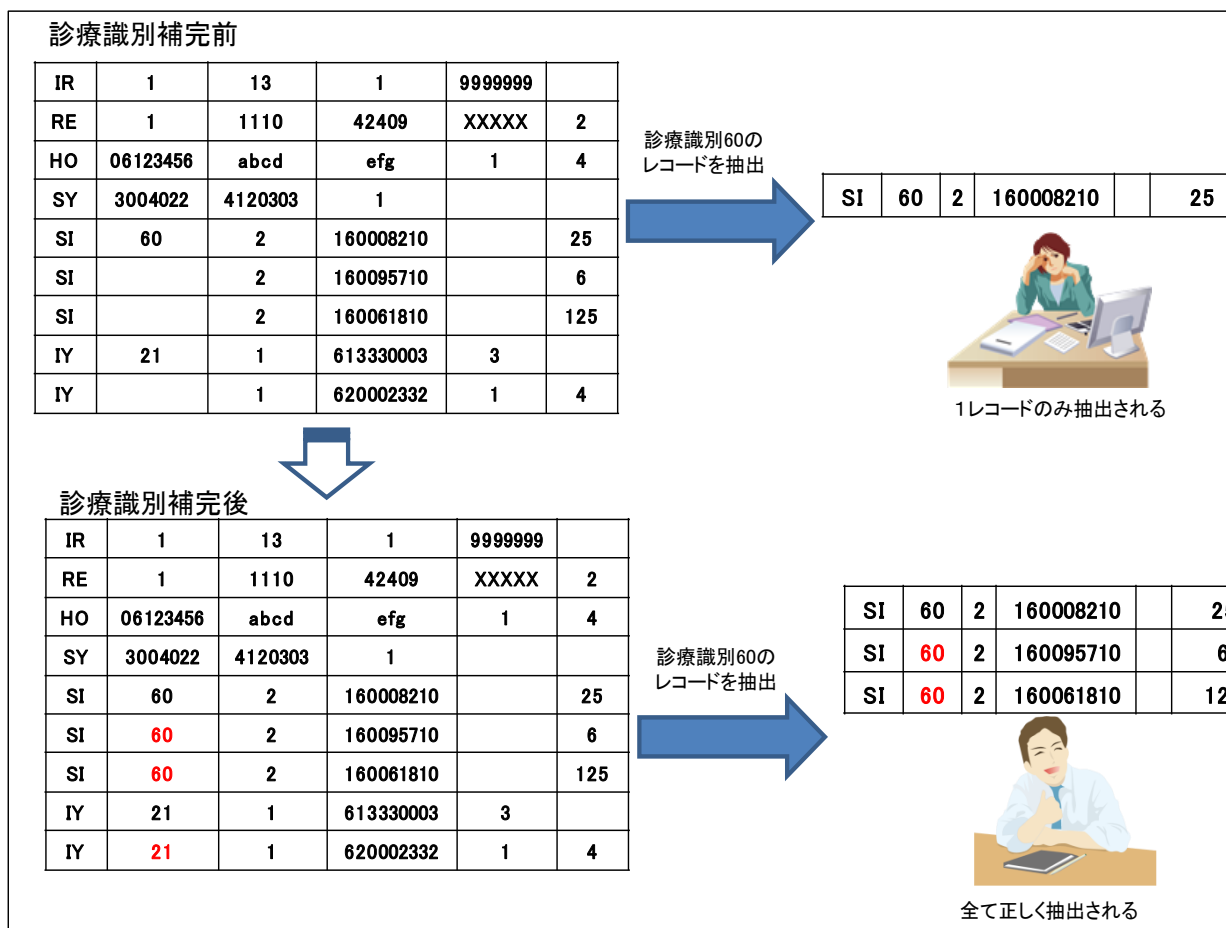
診療識別補完前

| IR | 1 | 13 | 1 | 9999999 | |
|---|---|---|---|---|---|
| RE | 1 | 1110 | 42409 | XXXXX | 2 |
| HO | 06123456 | abcd | efg | 1 | 4 |
| SY | 3004022 | 4120303 | 1 | | |
| SI | 60 | 2 | 160008210 | | 25 |
| SI | | 2 | 160095710 | | 6 |
| SI | | 2 | 160061810 | | 125 |
| IY | 21 | 1 | 613330003 | 3 | |
| IY | | 1 | 620002332 | 1 | 4 |

診療識別60のレコードを抽出

| SI | 60 | 2 | 160008210 | | 25 |
|---|---|---|---|---|---|

1レコードのみ抽出される

診療識別補完後

| IR | 1 | 13 | 1 | 9999999 | |
|---|---|---|---|---|---|
| RE | 1 | 1110 | 42409 | XXXXX | 2 |
| HO | 06123456 | abcd | efg | 1 | 4 |
| SY | 3004022 | 4120303 | 1 | | |
| SI | 60 | 2 | 160008210 | | 25 |
| SI | 60 | 2 | 160095710 | | 6 |
| SI | 60 | 2 | 160061810 | | 125 |
| IY | 21 | 1 | 613330003 | 3 | |
| IY | 21 | 1 | 620002332 | 1 | 4 |

診療識別60のレコードを抽出

| SI | 60 | 2 | 160008210 | | 2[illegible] |
|---|---|---|---|---|---|
| SI | 60 | 2 | 160095710 | | 6 |
| SI | 60 | 2 | 160061810 | | 12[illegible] |

全て正しく抽出される